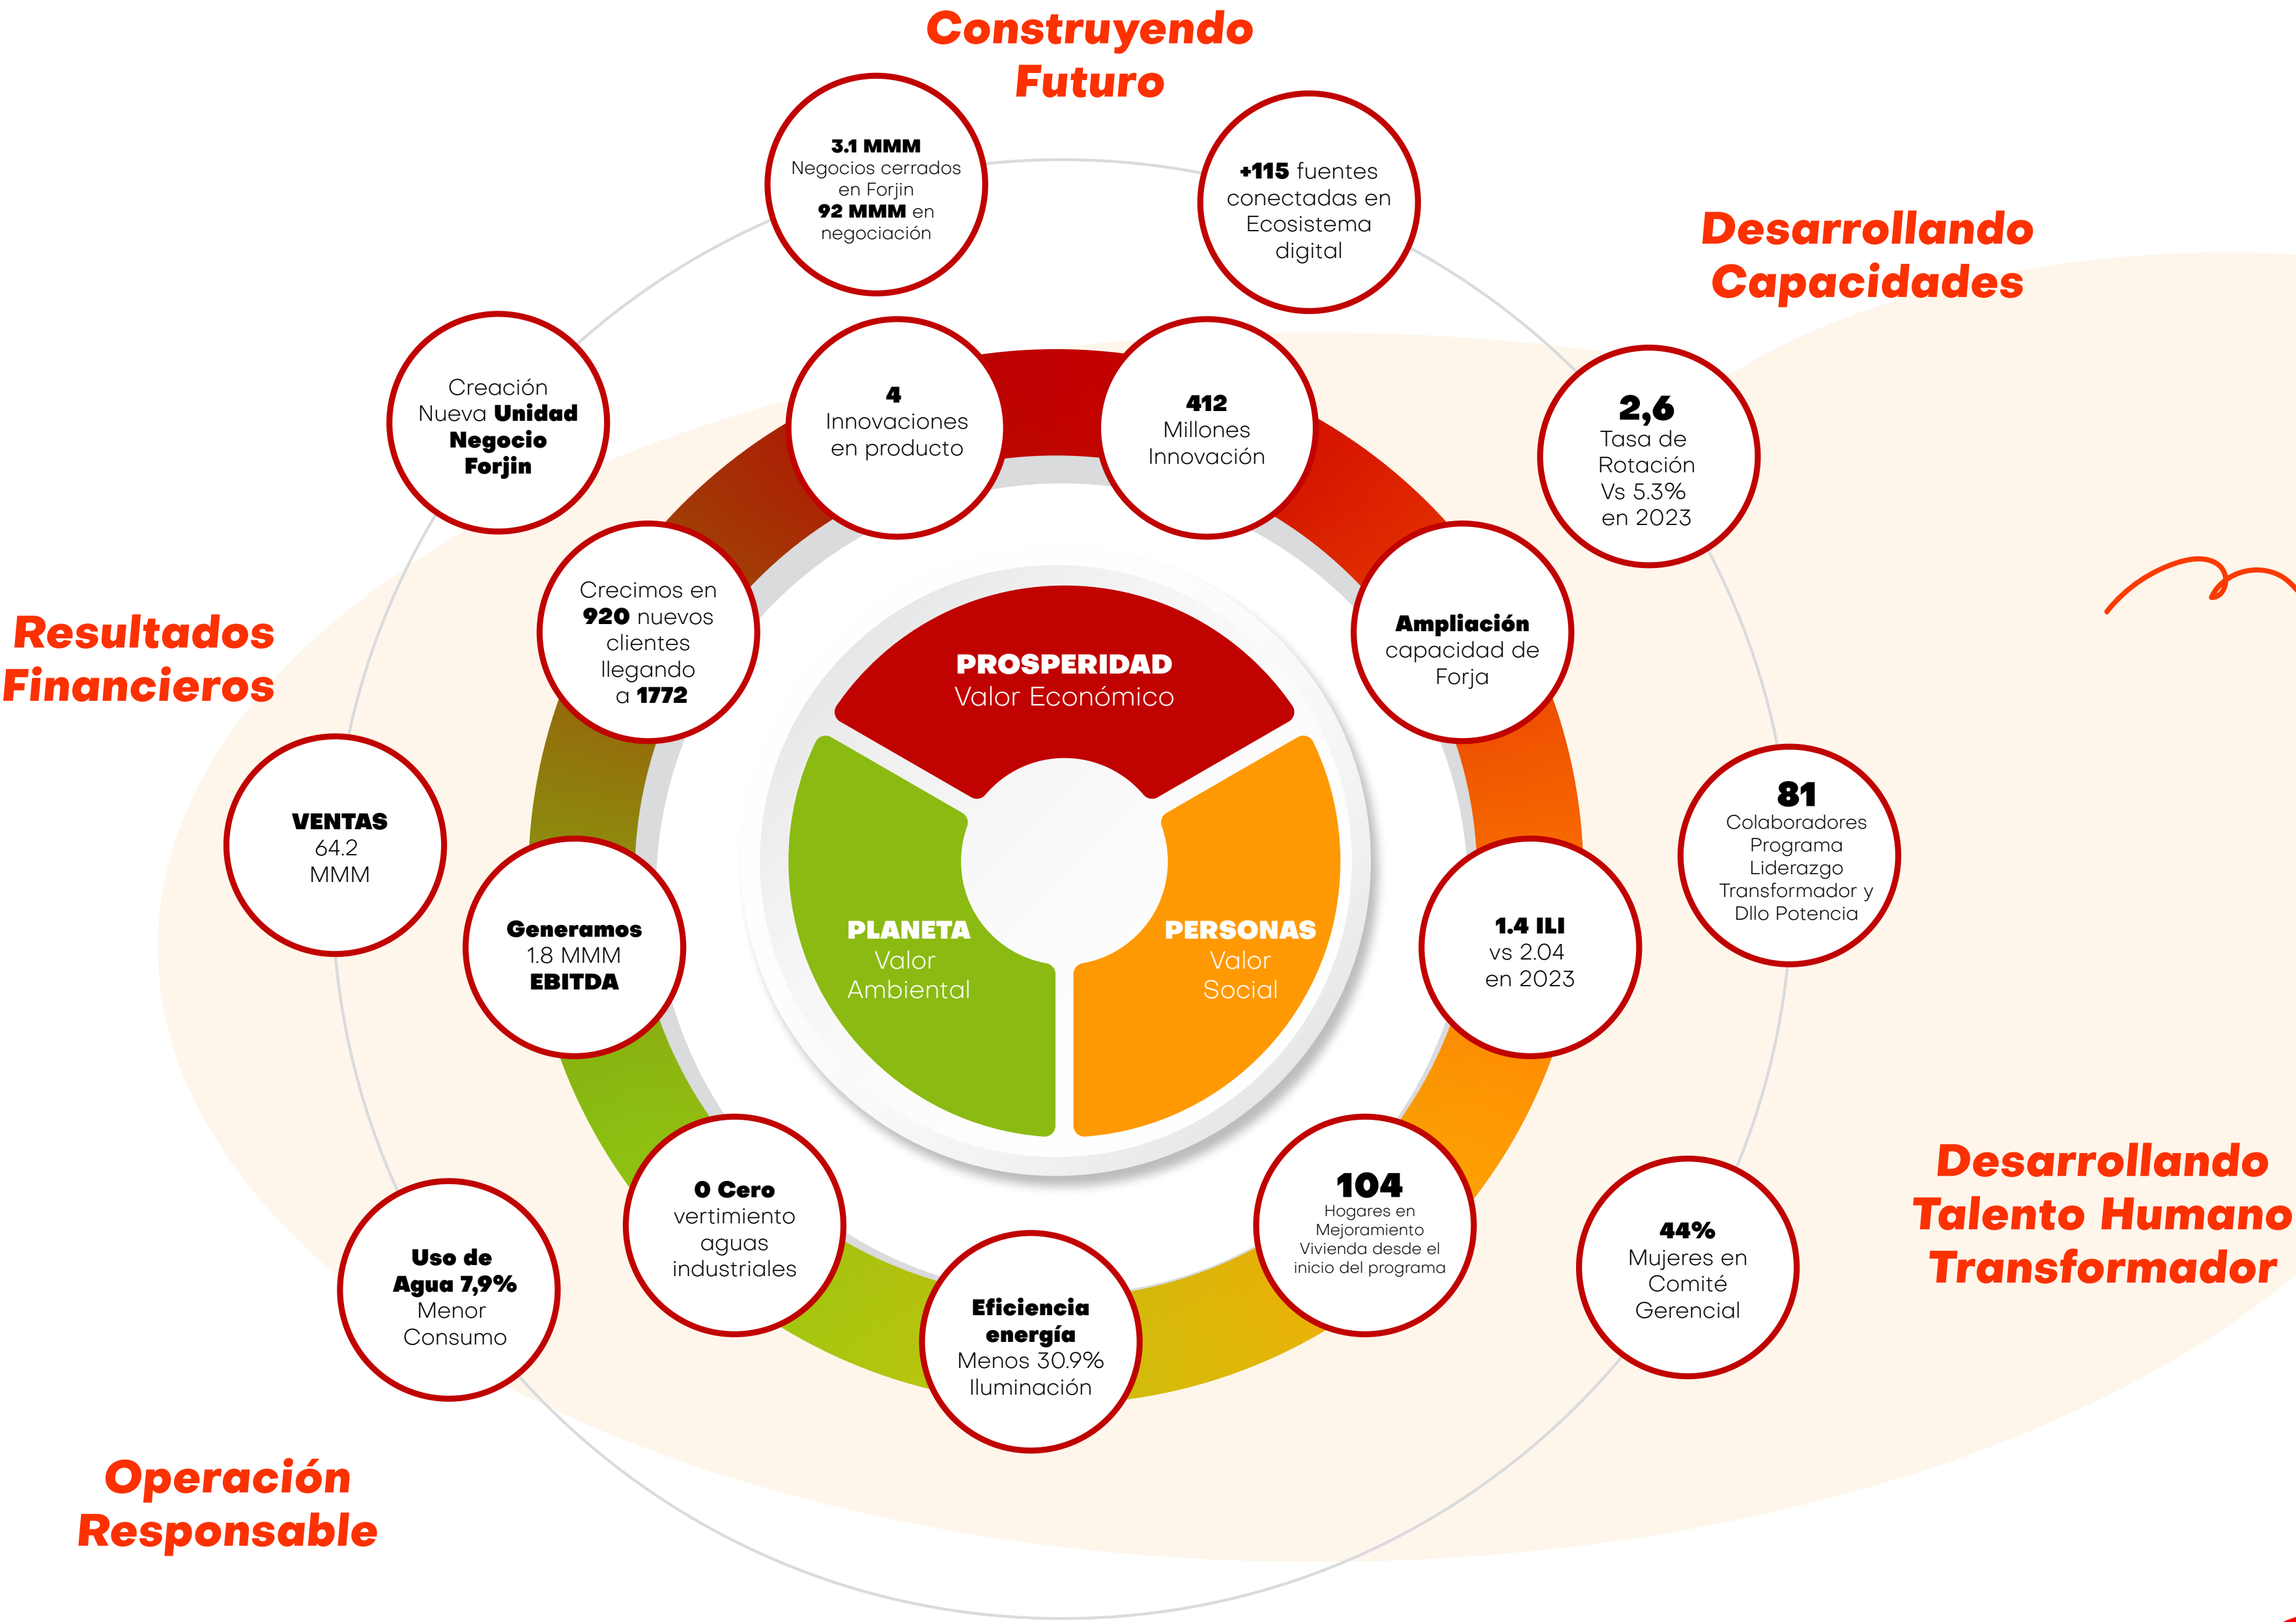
Construyendo Futuro

3.1 MMM Negocios cerrados en Forjin 92 MMM en negociación

+115 fuentes conectadas en Ecosistema digital

Desarrollando Capacidades

Creación Nueva Unidad Negocio Forjin

4 Innovaciones en producto

412 Millones Innovación

2,6 Tasa de Rotación Vs 5.3% en 2023

Resultados Financieros

Crecimos en 920 nuevos clientes llegando a 1772

Ampliación capacidad de Forja

PROSPERIDAD
Valor Económico

VENTAS 64.2 MMM

81 Colaboradores Programa Liderazgo Transformador y Dllo Potencia

Generamos 1.8 MMM EBITDA

PLANETA
Valor Ambiental

PERSONAS
Valor Social

1.4 ILI vs 2.04 en 2023

Desarrollando Talento Humano Transformador

0 Cero vertimiento aguas industriales

104 Hogares en Mejoramiento Vivienda desde el inicio del programa

44% Mujeres en Comité Gerencial

Uso de Agua 7,9% Menor Consumo

Eficiencia energía Menos 30.9% Iluminación

Operación Responsable